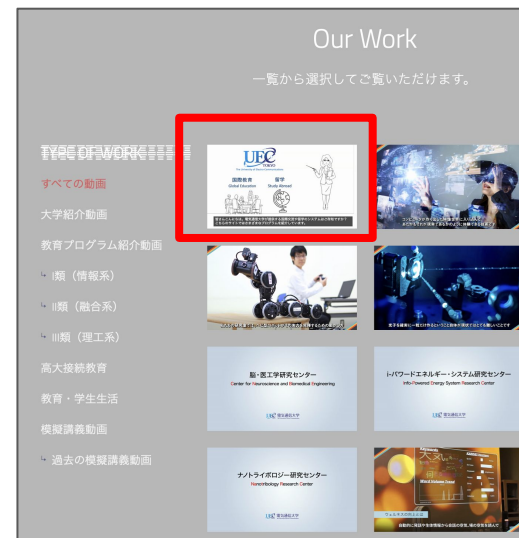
Our Work

一覧から選択してご覧いただけます。

TYPE OF WORK

すべての動画

大学紹介動画

教育プログラム紹介動画

↳ I類（情報系）

↳ II類（融合系）

↳ III類（理工系）

高大接続教育

教育・学生生活

模擬講義動画

↳ 過去の模擬講義動画

UEC TOKYO

国際教育 Global Education

留学 Study Abroad

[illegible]

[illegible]

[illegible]

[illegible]

脳・医工学研究センター

Center for Neuroscience and Biomedical Engineering

UEC 電気通信大学

i-パワードエネルギー・システム研究センター

Info-Powered Energy System Research Center

UEC 電気通信大学

ナノトライボロジー研究センター

Nanotribology Research Center

UEC 電気通信大学

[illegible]